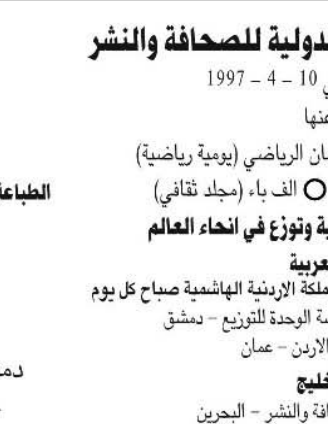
الدولية للصحافة والنشر
ي 10 - 4 - 1997
عنها
ان الرياضي (يومية رياضية)
الف باء (مجلد ثقافي)
ية وتوزع في انحاء العالم
عربية
ملكة الاردنية الهاشمية صباح كل يوم
سة الوحدة للتوزيع - دمشق
الاردن - عمان
خليج
افة والنشر - البحرين

الطباع

دم